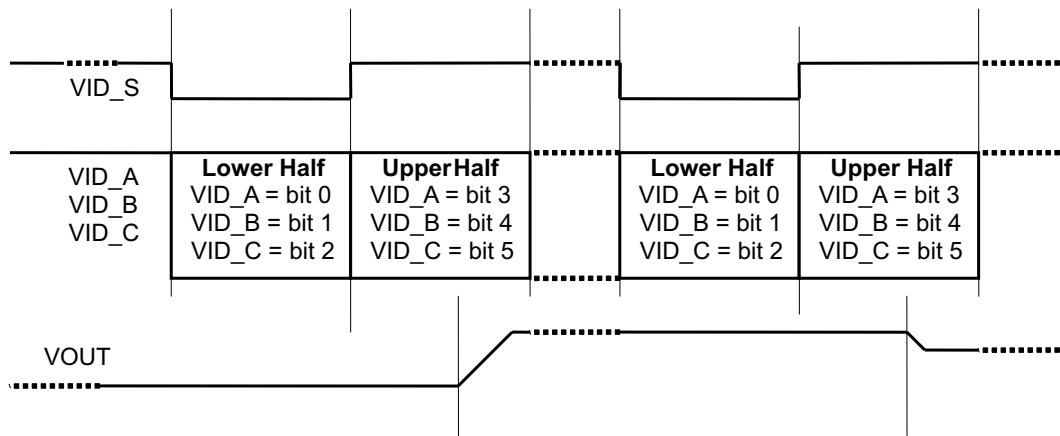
VID_S

VID_A
VID_B
VID_C

Lower Half
VID_A = bit 0
VID_B = bit 1
VID_C = bit 2

UpperHalf
VID_A = bit 3
VID_B = bit 4
VID_C = bit 5

Lower Half
VID_A = bit 0
VID_B = bit 1
VID_C = bit 2

Upper Half
VID_A = bit 3
VID_B = bit 4
VID_C = bit 5

VOUT